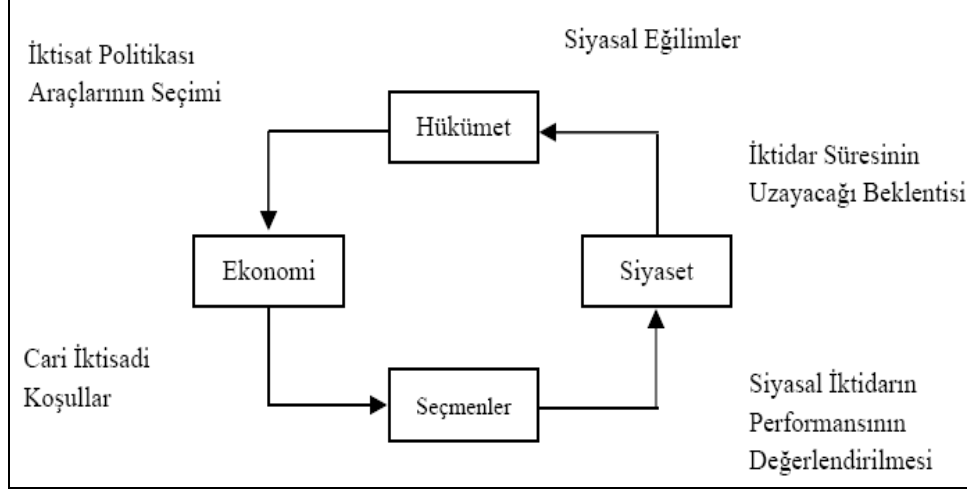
İktisat Politikası Araçlarının Seçimi

Siyasal Eğilimler

Hükümet

İktidar Süresinin Uzayacağı Beklentisi

Ekonomi

Siyaset

Cari İktisadi Koşullar

Seçmenler

Siyasal İktidarın Performansının Değerlendirilmesi